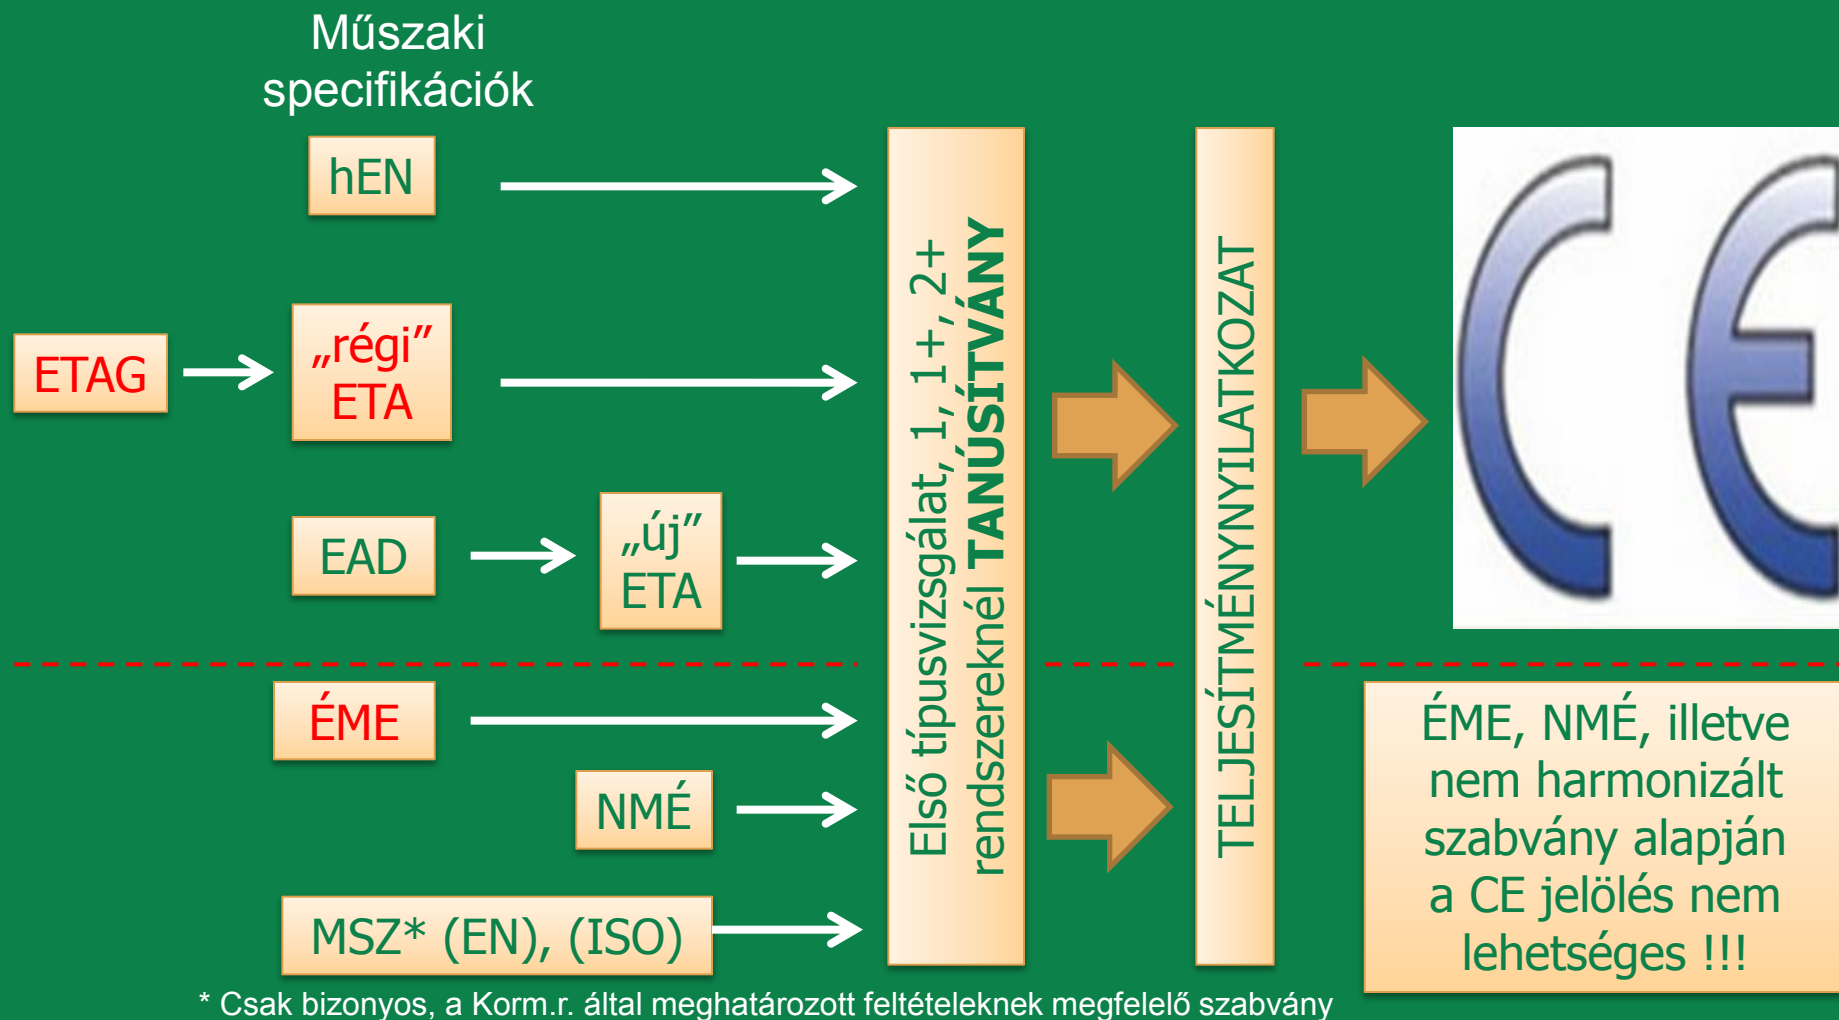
Műszaki specifikációk

hEN

ETAG

„régi” ETA

EAD

„új” ETA

ÉME

NMÉ

MSZ* (EN), (ISO)

Első típusvizsgálat, 1, 1+, 2+ rendszereknél TANÚSÍTVÁNY

TELJESÍTMÉNYNYILATKOZAT

CE

ÉME, NMÉ, illetve nem harmonizált szabvány alapján a CE jelölés nem lehetséges !!!

* Csak bizonyos, a Korm.r. által meghatározott feltételeknek megfelelő szabvány